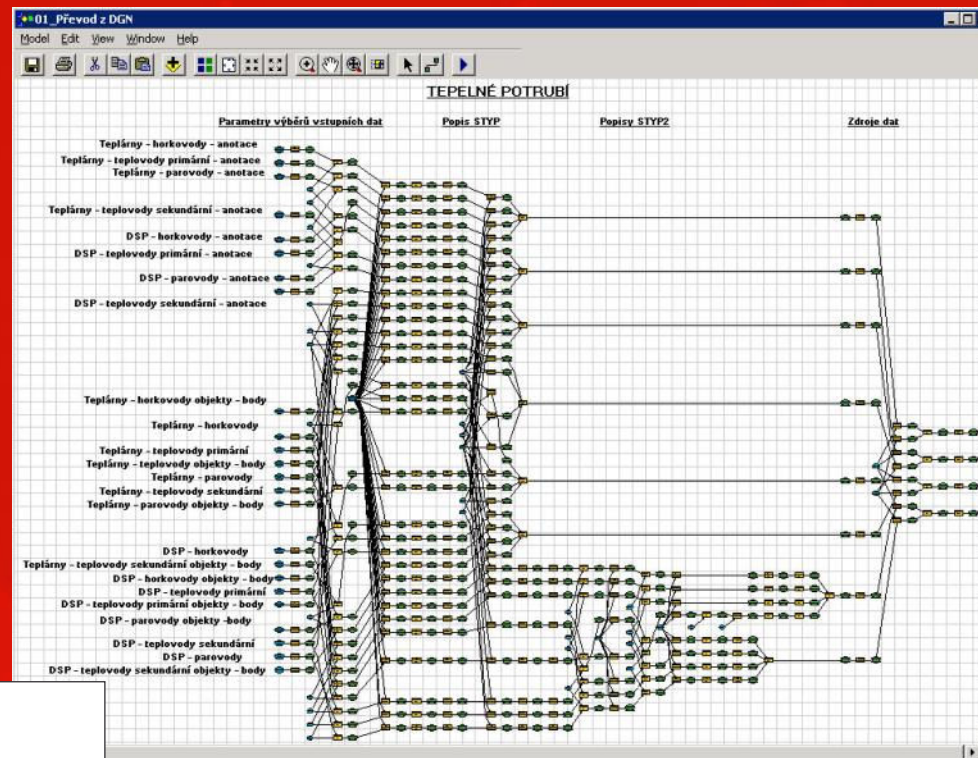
01_Převod z DGN

Model Edit View Window Help

TEPELNÉ POTRUBÍ

Parametry výběrů vstupních dat

Popis STYP

Popisy STYP2

Zdroje dat

Teplárny - horkovody - anotace
Teplárny - teplovody primární - anotace
Teplárny - parovody - anotace
Teplárny - teplovody sekundární - anotace
DSP - horkovody - anotace
DSP - teplovody primární - anotace
DSP - parovody - anotace
DSP - teplovody sekundární - anotace
Teplárny - horkovody objekty - body
Teplárny - horkovody
Teplárny - teplovody primární
Teplárny - teplovody objekty - body
Teplárny - parovody
Teplárny - teplovody sekundární
Teplárny - parovody objekty - body
DSP - horkovody
Teplárny - teplovody sekundární objekty - body
DSP - horkovody objekty - body
DSP - teplovody primární
DSP - teplovody primární objekty - body
DSP - parovody objekty -body
DSP - teplovody sekundární
DSP - parovody
DSP - teplovody sekundární objekty - body